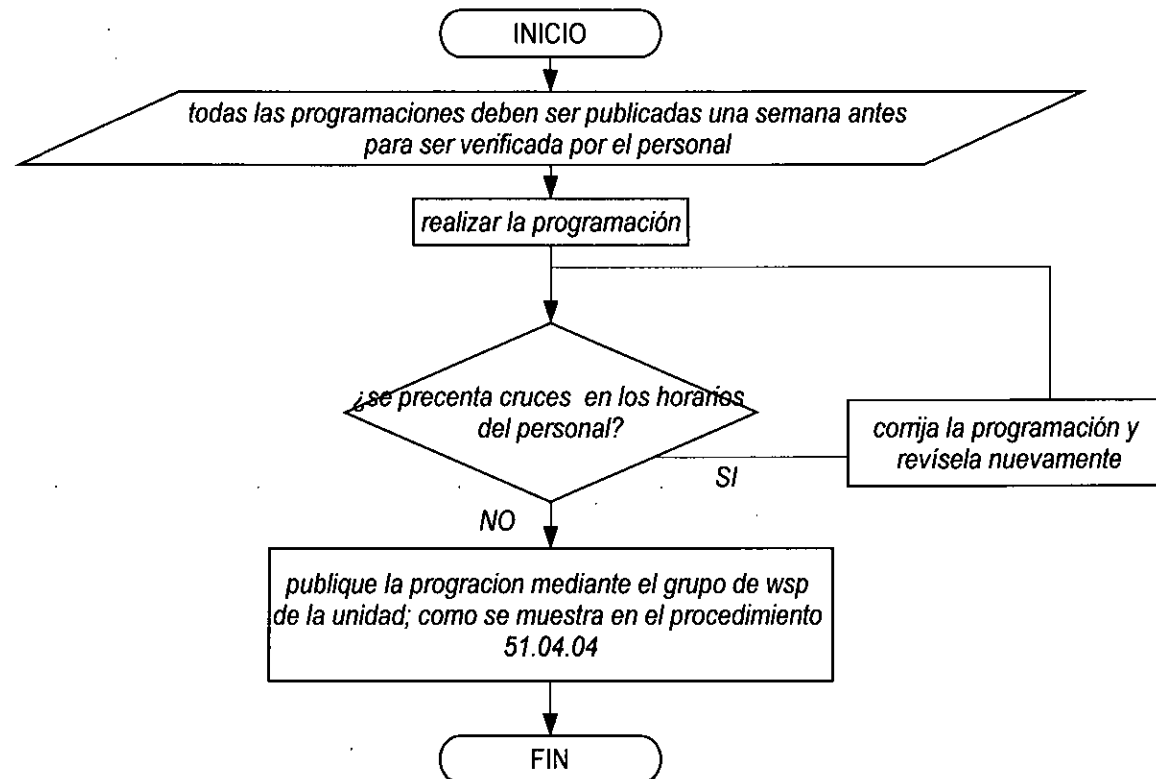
INICIO

todas las programaciones deben ser publicadas una semana antes para ser verificada por el personal

realizar la programación

¿se precenta cruces en los horarios del personal?

corrija la programación y revísela nuevamente

SI

NO

publique la progracion mediante el grupo de wsp de la unidad; como se muestra en el procedimiento 51.04.04

FIN